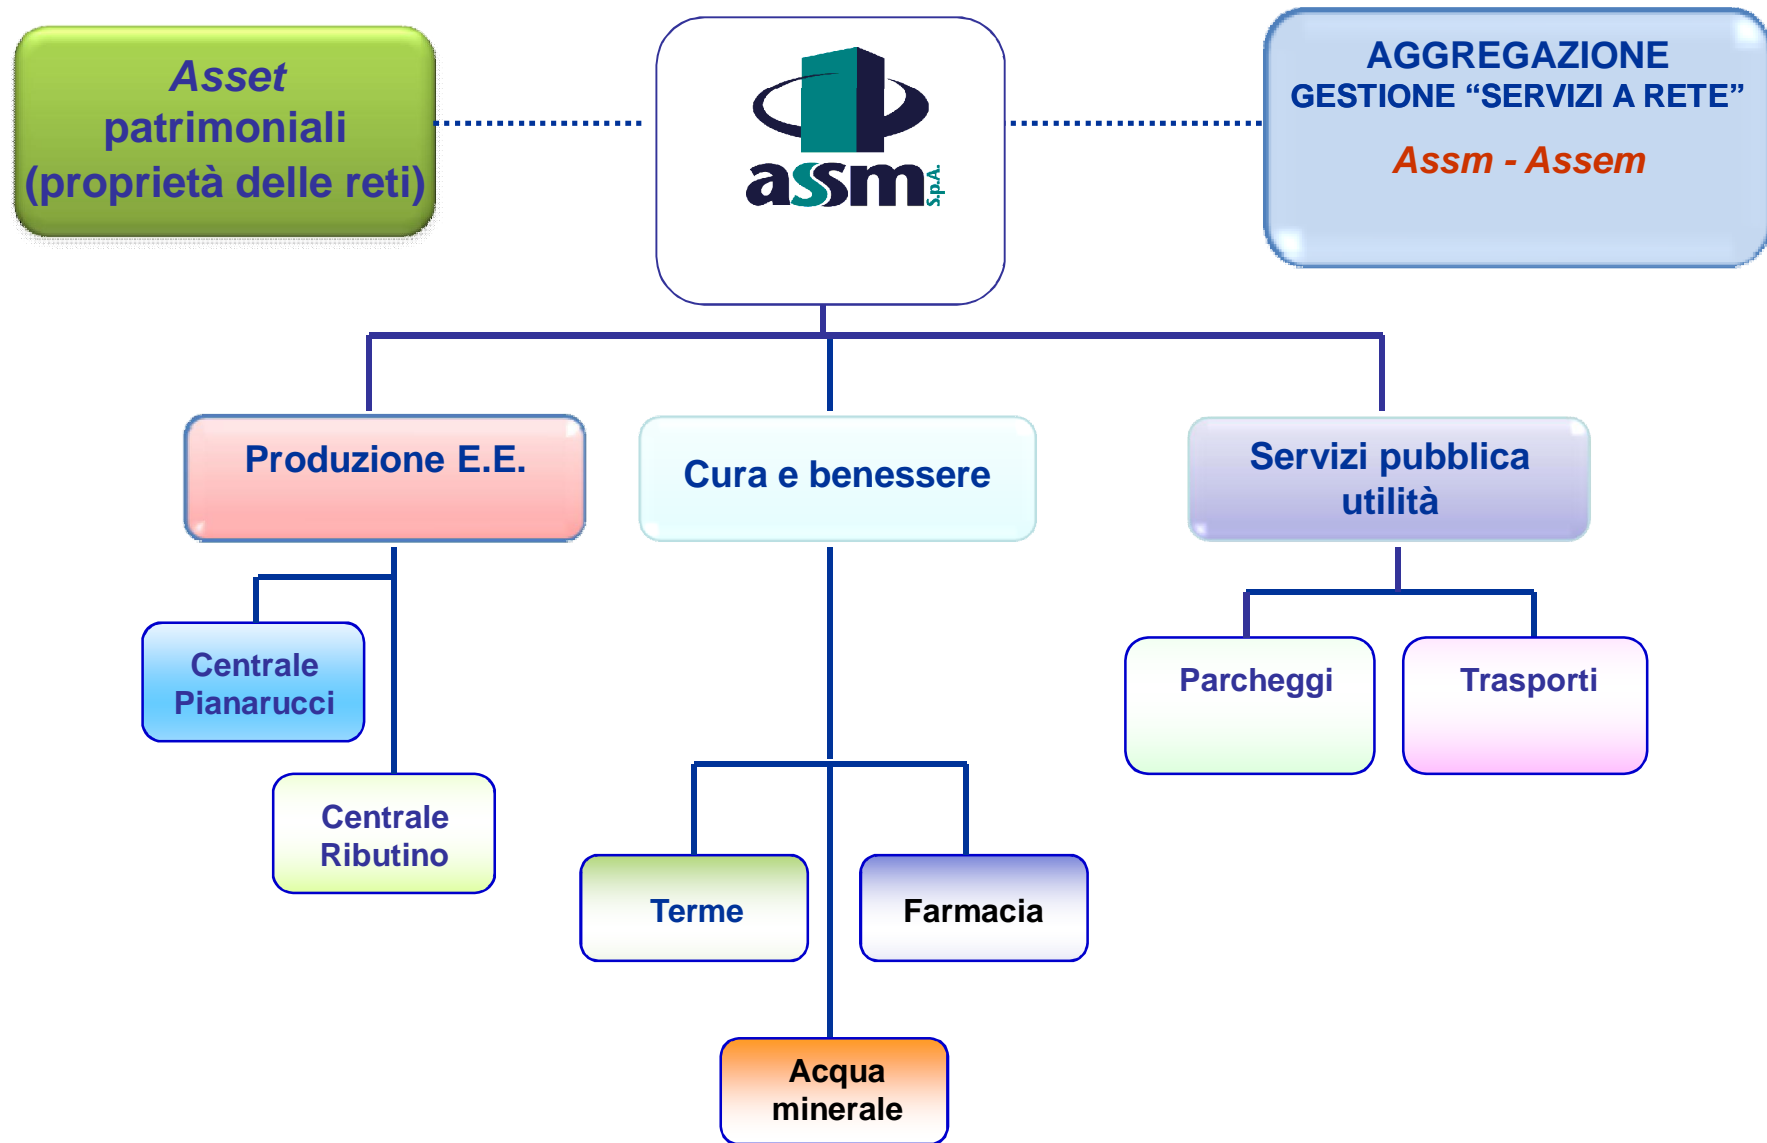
Asset patrimoniali (proprietà delle reti)

assm S.p.A.

AGGREGAZIONE
GESTIONE “SERVIZI A RETE”
Assm - Assem

Produzione E.E.

Cura e benessere

Servizi pubblica utilità

Centrale Pianarucci

Centrale Ributino

Parcheggi

Trasporti

Terme

Farmacia

Acqua minerale